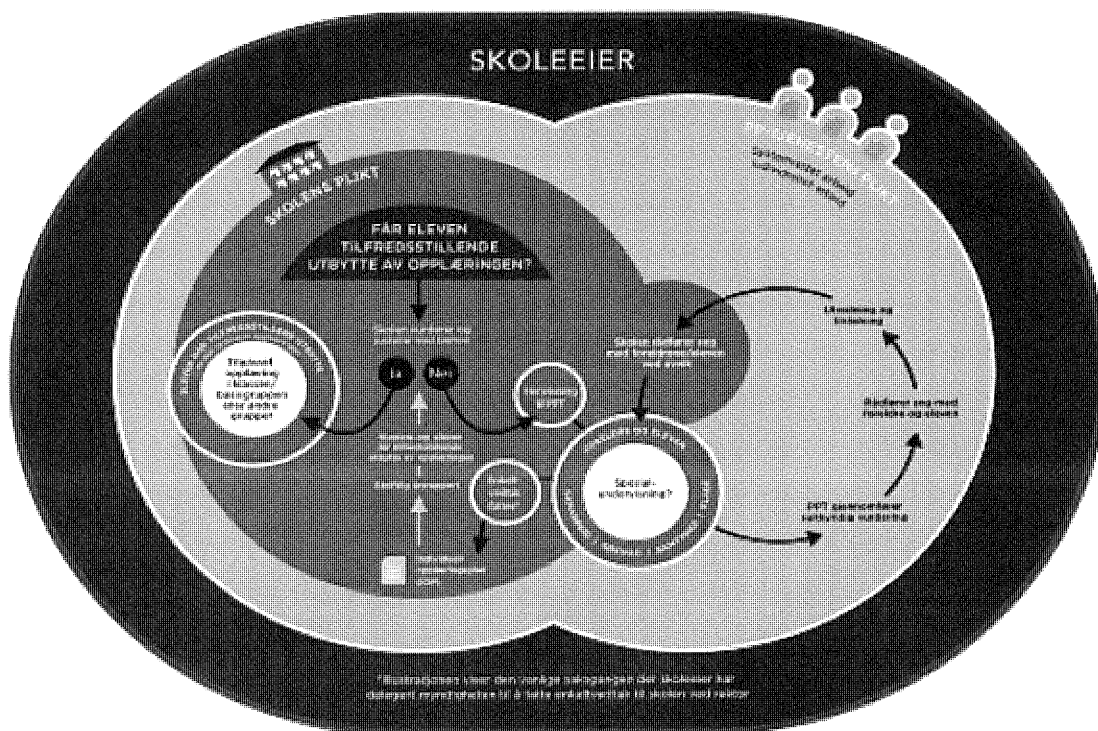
SKOLEEIER

SKOLENS PLIKT

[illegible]

FÅR ELEVEN TILFREDSSTILLENDE UTBYTTE AV OPPLÆRINGEN?

Ja

Nei

Tilpasset opplæring i klassen/ basisgruppen eller andre grupper

Spesial-undervisning?

Utredning og tilrådning

Rådføre seg med foreldre og eleven

PPT gjennomfører sakkyndig vurdering

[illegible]